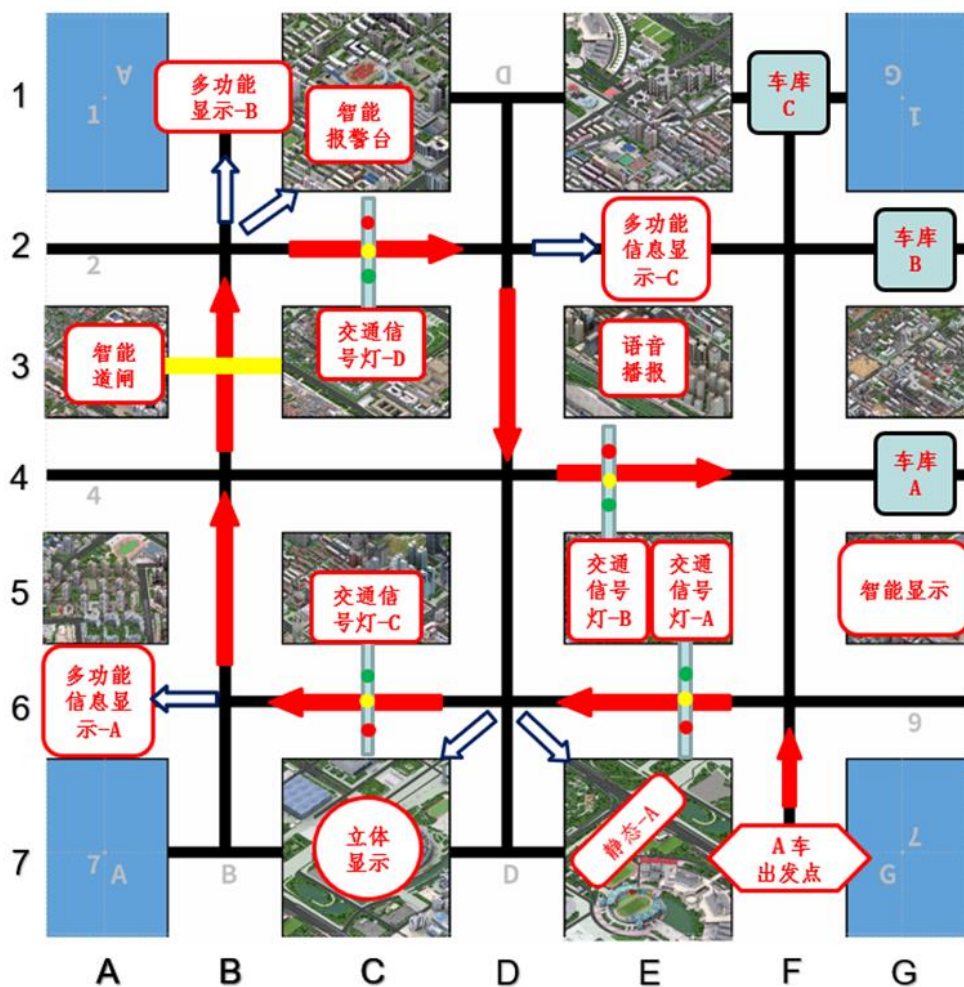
1
2
3
4
5
6
7

A
B
C
D
E
F
G

多功能显示-B

智能报警台

D

车库C

1
1

1
G

2

多功能信息显示-C

车库B

智能道闸

交通信号灯-D

语音播报

4

车库A

交通信号灯-B

交通信号灯-A

智能显示

交通信号灯-C

多功能信息显示-A

6

立体显示

静态-A

A车出发点

7
A

B

D

7
G